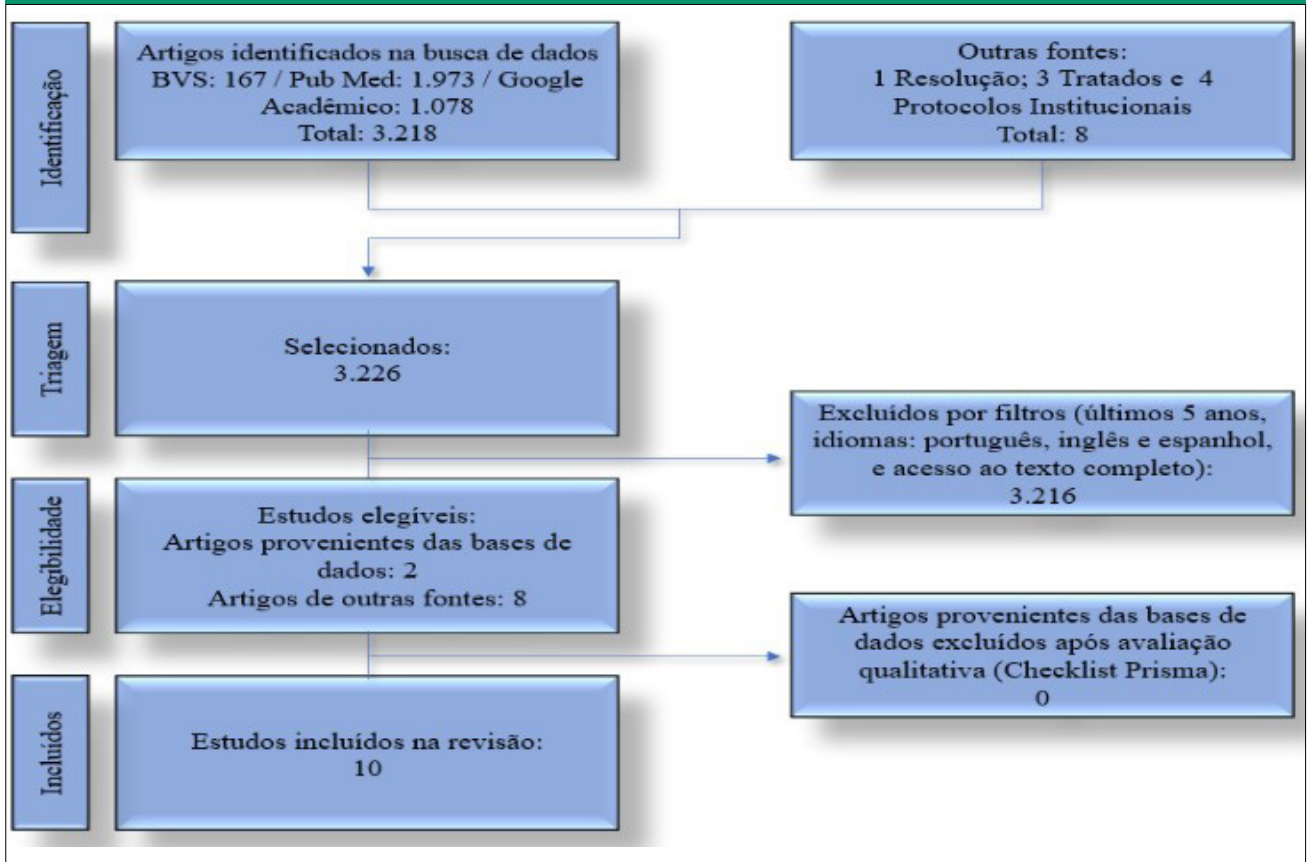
Identificação

Artigos identificados na busca de dados BVS: 167 / Pub Med: 1.973 / Google Acadêmico: 1.078
Total: 3.218

Outras fontes:
1 Resolução; 3 Tratados e 4 Protocolos Institucionais
Total: 8

Triagem

Selecionados:
3.226

Excluídos por filtros (últimos 5 anos, idiomas: português, inglês e espanhol, e acesso ao texto completo):
3.216

Elegibilidade

Estudos elegíveis:
Artigos provenientes das bases de dados: 2
Artigos de outras fontes: 8

Artigos provenientes das bases de dados excluídos após avaliação qualitativa (Checklist Prisma):
0

Incluídos

Estudos incluídos na revisão:
10